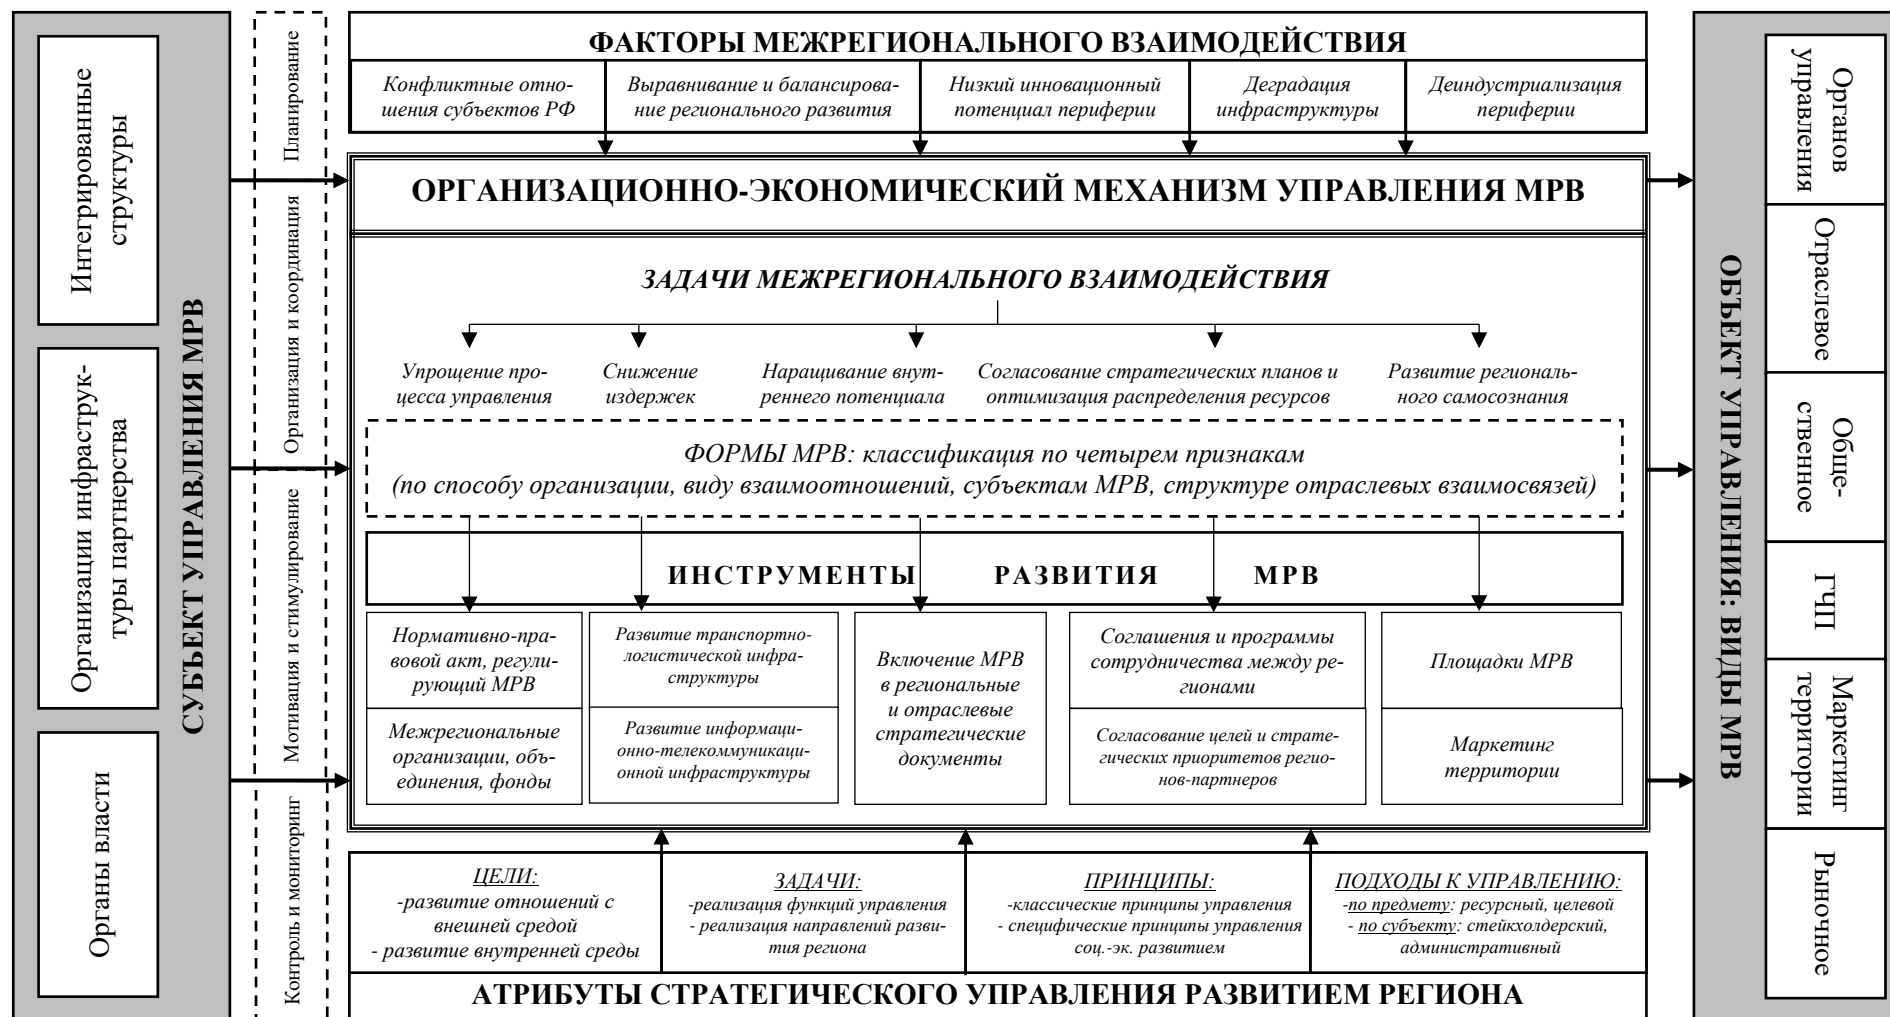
СУБЪЕКТ УПРАВЛЕНИЯ МРВ

Интегрированные структуры

Организации инфраструктуры партнерства

Органы власти

Планирование

Организация и координация

Мотивация и стимулирование

Контроль и мониторинг

ФАКТОРЫ МЕЖРЕГИОНАЛЬНОГО ВЗАИМОДЕЙСТВИЯ

Конфликтные отношения субъектов РФ

Выравнивание и балансирование регионального развития

Низкий инновационный потенциал периферии

Деградация инфраструктуры

Деиндустриализация периферии

ОРГАНИЗАЦИОННО-ЭКОНОМИЧЕСКИЙ МЕХАНИЗМ УПРАВЛЕНИЯ МРВ

ЗАДАЧИ МЕЖРЕГИОНАЛЬНОГО ВЗАИМОДЕЙСТВИЯ

Упрощение процесса управления

Снижение издержек

Наращивание внутреннего потенциала

Согласование стратегических планов и оптимизация распределения ресурсов

Развитие регионального самосознания

ФОРМЫ МРВ: классификация по четырем признакам (по способу организации, виду взаимоотношений, субъектам МРВ, структуре отраслевых взаимосвязей)

ИНСТРУМЕНТЫ РАЗВИТИЯ МРВ

Нормативно-правовой акт, регулирующий МРВ

Межрегиональные организации, объединения, фонды

Развитие транспортно-логистической инфраструктуры

Развитие информационно-телекоммуникационной инфраструктуры

Включение МРВ в региональные и отраслевые стратегические документы

Соглашения и программы сотрудничества между регионами

Согласование целей и стратегических приоритетов регионов-партнеров

Площадки МРВ

Маркетинг территории

ЦЕЛИ:
-развитие отношений с внешней средой
- развитие внутренней среды

ЗАДАЧИ:
-реализация функций управления
- реализация направлений развития региона

ПРИНЦИПЫ:
-классические принципы управления
- специфические принципы управления соц.-эк. развитием

ПОДХОДЫ К УПРАВЛЕНИЮ:
-по предмету: ресурсный, целевой
- по субъекту: стейкхолдерский, административный

АТРИБУТЫ СТРАТЕГИЧЕСКОГО УПРАВЛЕНИЯ РАЗВИТИЕМ РЕГИОНА

ОБЪЕКТ УПРАВЛЕНИЯ: ВИДЫ МРВ

Органов управления

Отраслевое

Общественное

ГЧП

Маркетинг территории

Рыночное